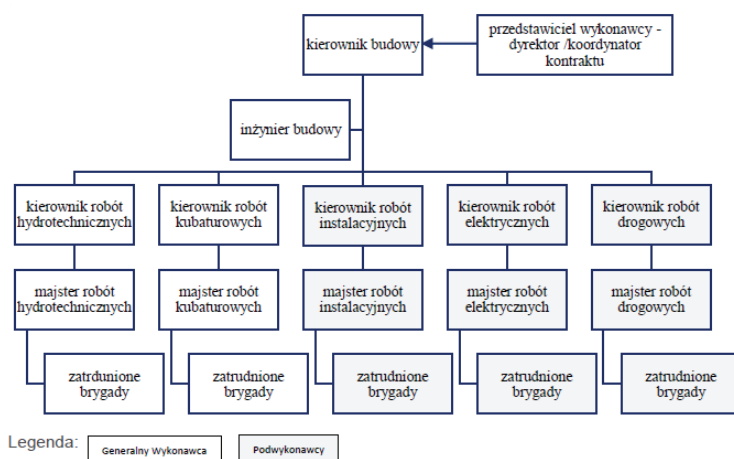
kierownik budowy

przedstawiciel wykonawcy - dyrektor /koordynator kontraktu

inżynier budowy

kierownik robót hydrotechnicznych

kierownik robót kubaturowych

kierownik robót instalacyjnych

kierownik robót elektrycznych

kierownik robót drogowych

majster robót hydrotechnicznych

majster robót kubaturowych

majster robót instalacyjnych

majster robót elektrycznych

majster robót drogowych

zatrdunione brygady

zatrudnione brygady

zatrudnione brygady

zatrudnione brygady

zatrudnione brygady

Legenda: Generalny Wykonawca Podwykonawcy